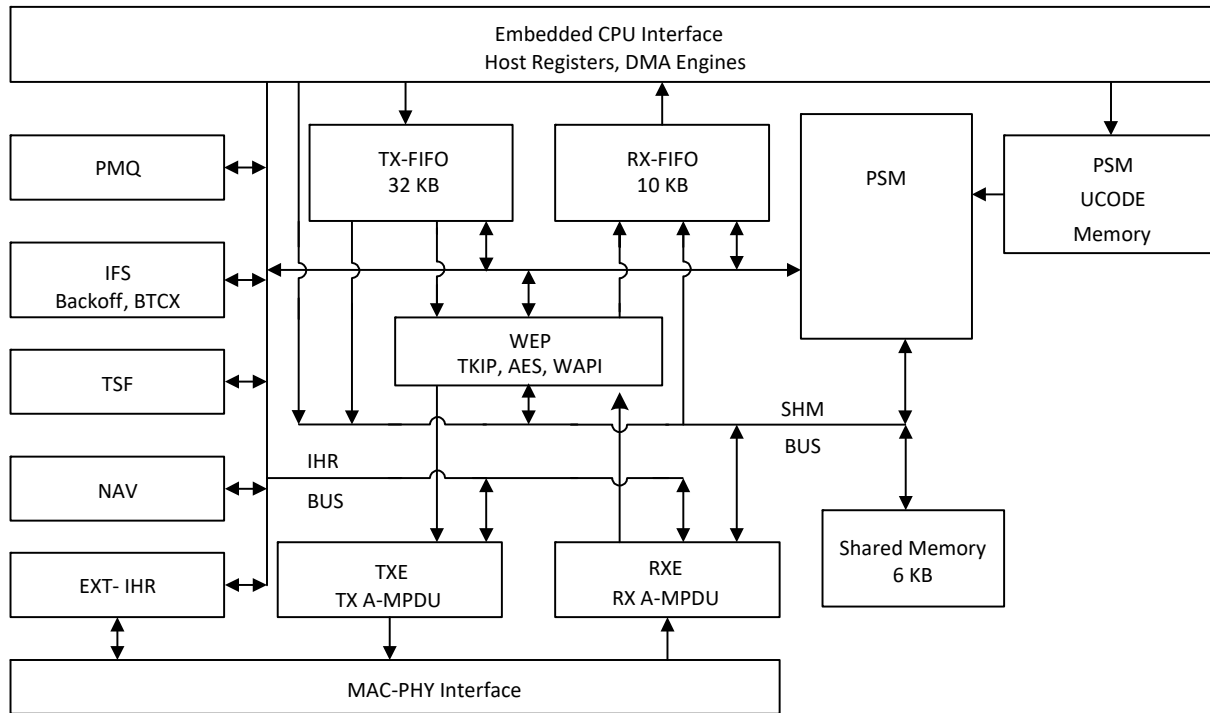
Embedded CPU Interface
Host Registers, DMA Engines

PMQ

TX-FIFO
32 KB

RX-FIFO
10 KB

PSM

PSM
UCODE
Memory

IFS
Backoff, BTCX

WEP
TKIP, AES, WAPI

TSF

SHM
BUS

IHR
BUS

NAV

Shared Memory
6 KB

TXE
TX A-MPDU

RXE
RX A-MPDU

EXT- IHR

MAC-PHY Interface